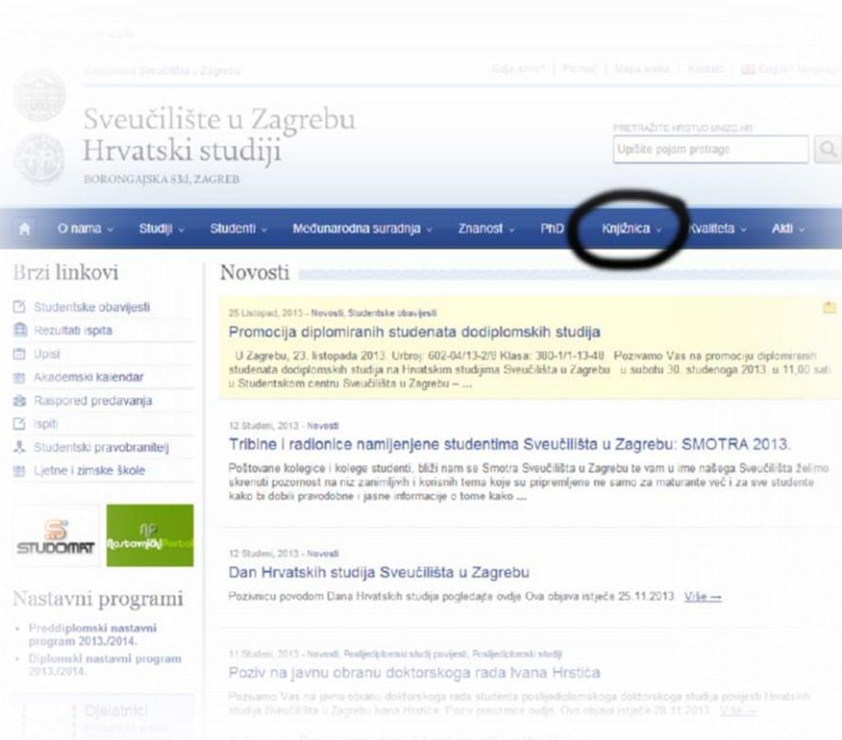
Sveučilište u Zagrebu | Gdje smo? | Pomoć | Mapa weba | Kontakt | English

Sveučilište u Zagrebu
Hrvatski studiji
BORONGAJSKA 83d, ZAGREB

PRETRAŽITE HRSTUD.UNIZG.HR
Upišite pojam pretrage

O nama | Studiji | Studenti | Međunarodna suradnja | Znanost | PhD | Knjižnica | Kvaliteta | Akti

Brzi linkovi
Studentske obavijesti
Rezultati ispita
Upisi
Akademski kalendar
Raspored predavanja
Ispiti
Studentski pravobranitelj
Ljetne i zimske škole

STUDOMAT
NP Nastavnički Portal

Nastavni programi
- Preddiplomski nastavni program 2013./2014.
- Diplomski nastavni program 2013./2014.

Djelatnici
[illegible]

Novosti

25 Listopad, 2013 - Novosti, Studentske obavijesti
Promocija diplomiranih studenata dodiplomskih studija
U Zagrebu, 23. listopada 2013. Urbroj: 602-04/13-2/9 Klasa: 380-1/1-13-48 Pozivamo Vas na promociju diplomiranih studenata dodiplomskih studija na Hrvatskim studijima Sveučilišta u Zagrebu u subotu 30. studenoga 2013. u 11,00 sati u Studentskom centru Sveučilišta u Zagrebu – ...

12 Studeni, 2013 - Novosti
Tribine i radionice namijenjene studentima Sveučilišta u Zagrebu: SMOTRA 2013.
Poštovane kolegice i kolege studenti, bliži nam se Smotra Sveučilišta u Zagrebu te vam u ime našega Sveučilišta želimo skrenuti pozornost na niz zanimljivih i korisnih tema koje su pripremljene ne samo za maturante već i za sve studente kako bi dobili pravodobne i jasne informacije o tome kako ...

12 Studeni, 2013 - Novosti
Dan Hrvatskih studija Sveučilišta u Zagrebu
Pozivnicu povodom Dana Hrvatskih studija pogledajte ovdje Ova objava istječe 25.11.2013. Više →

11 Studeni, 2013 - Novosti, Poslijediplomski studij povijesti, Poslijediplomski studij
Poziv na javnu obranu doktorskoga rada Ivana Hrstića
Pozivamo Vas na javnu obranu doktorskoga rada studenta poslijediplomskoga doktorskoga studija povijesti Hrvatskih studija Sveučilišta u Zagrebu Ivana Hrstića. Poziv preuzmite ovdje. Ova objava istječe 28.11.2013. Više →